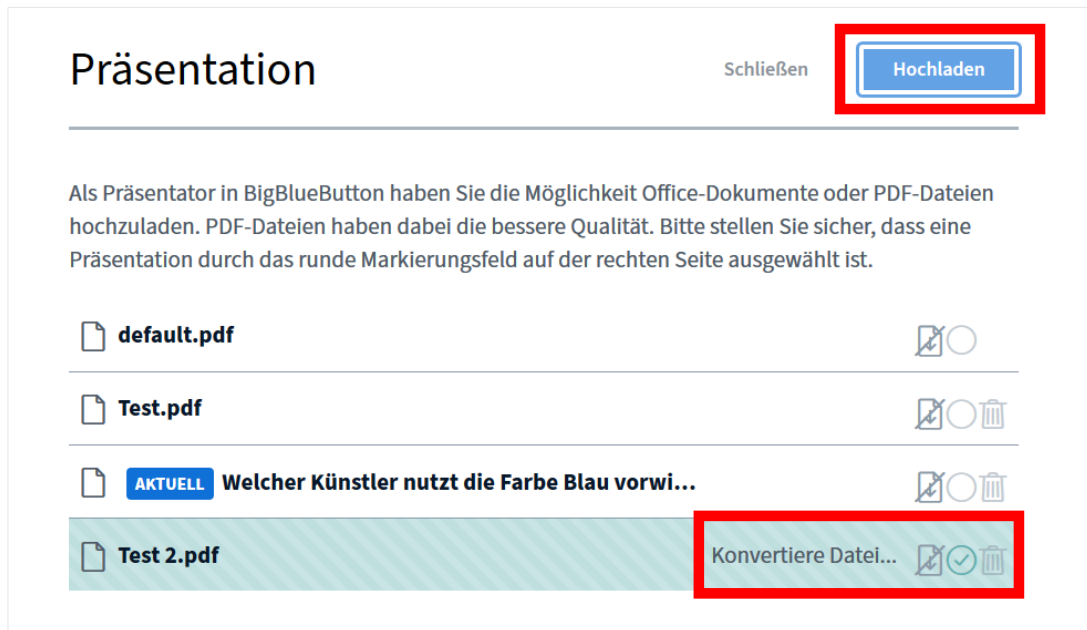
Präsentation

Schließen

Hochladen

Als Präsentator in BigBlueButton haben Sie die Möglichkeit Office-Dokumente oder PDF-Dateien hochzuladen. PDF-Dateien haben dabei die bessere Qualität. Bitte stellen Sie sicher, dass eine Präsentation durch das runde Markierungsfeld auf der rechten Seite ausgewählt ist.

default.pdf

Test.pdf

AKTUELL Welcher Künstler nutzt die Farbe Blau vorwi...

Test 2.pdf

Konvertiere Datei...